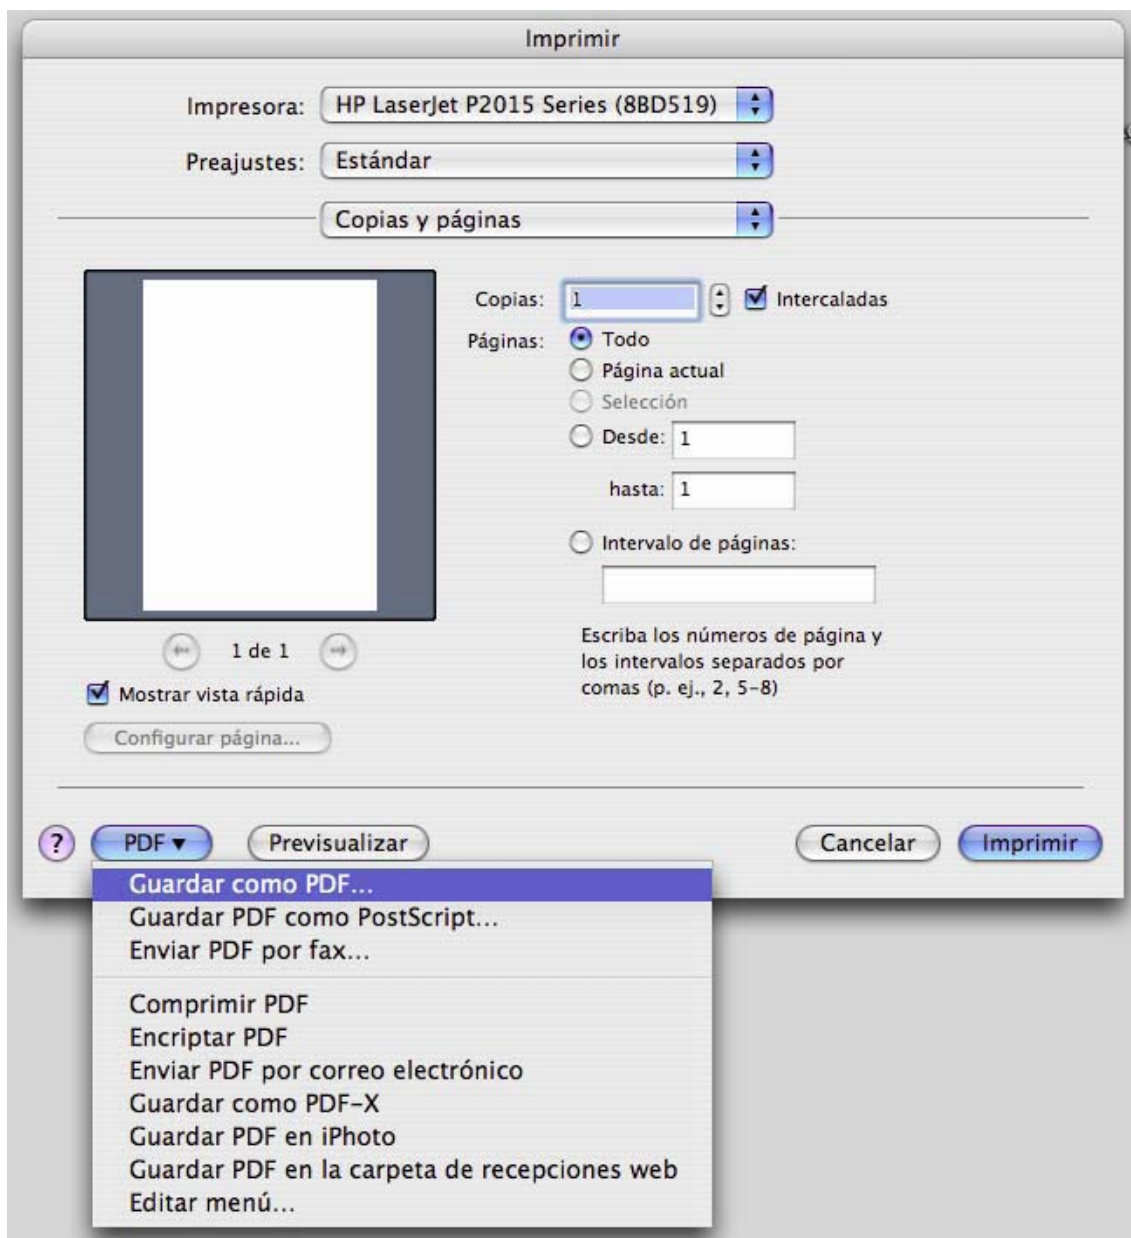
Imprimir

Impresora: HP LaserJet P2015 Series (8BD519)

Preajustes: Estándar

Copias y páginas

Copias: 1 Intercaladas

Páginas: Todo
Página actual
Selección
Desde: 1
hasta: 1
Intervalo de páginas:

Escriba los números de página y los intervalos separados por comas (p. ej., 2, 5-8)

1 de 1

Mostrar vista rápida

Configurar página...

?

PDF ▾

Previsualizar

Cancelar

Imprimir

Guardar como PDF...
Guardar PDF como PostScript...
Enviar PDF por fax...

Comprimir PDF
Encriptar PDF
Enviar PDF por correo electrónico
Guardar como PDF-X
Guardar PDF en iPhoto
Guardar PDF en la carpeta de recepciones web
Editar menú...